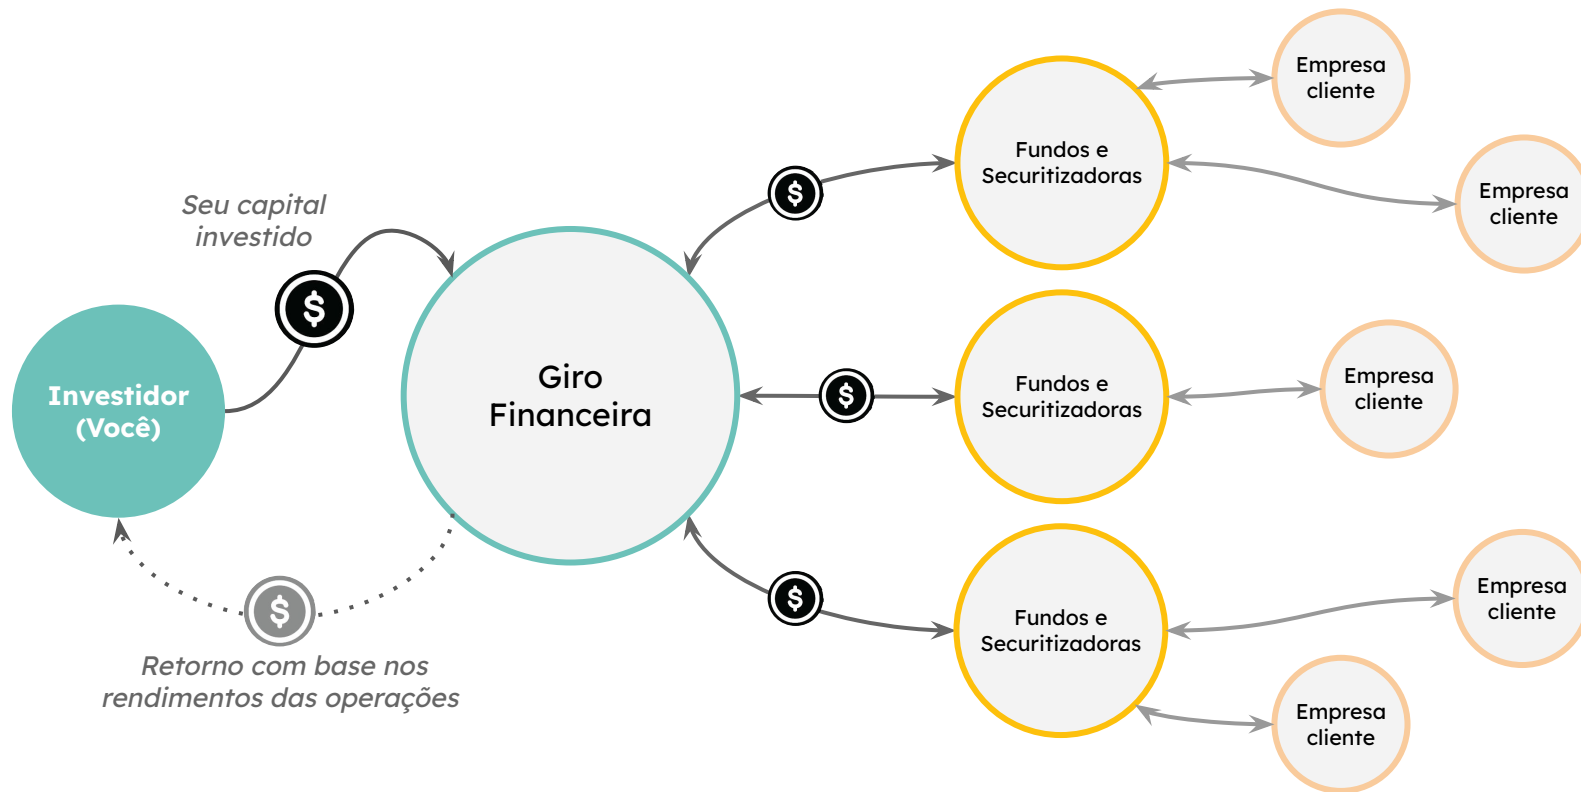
Seu capital investido

$

Investidor (Você)

Giro Financeira

$

Retorno com base nos rendimentos das operações

$

Fundos e Securitizadoras

Empresa cliente

Empresa cliente

$

Fundos e Securitizadoras

Empresa cliente

$

Fundos e Securitizadoras

Empresa cliente

Empresa cliente